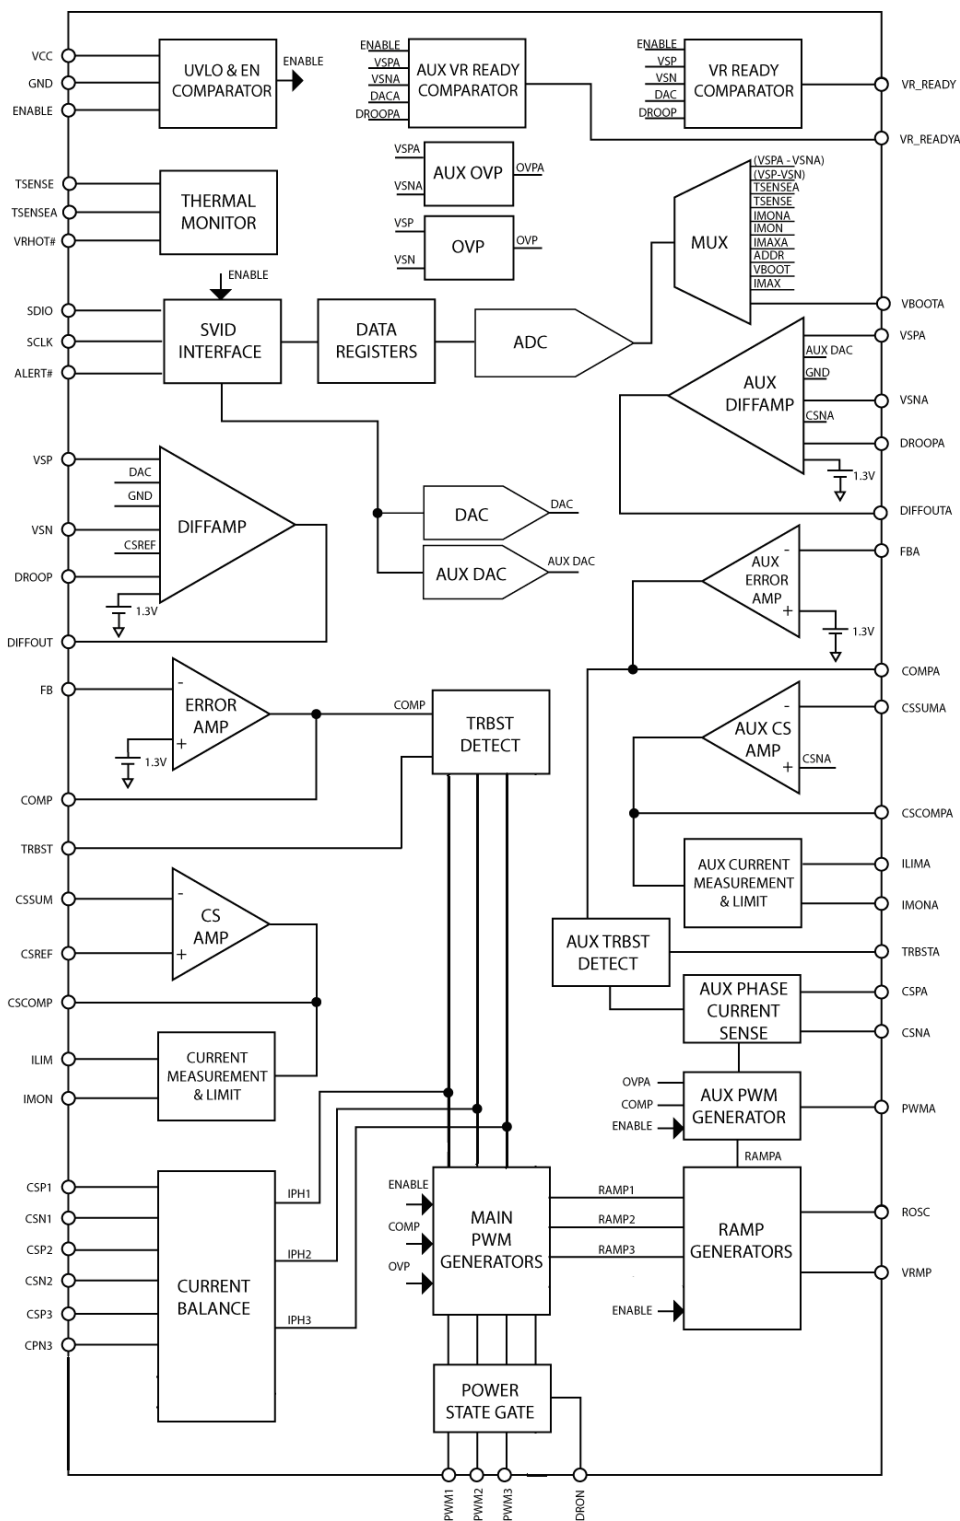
VCC
GND
ENABLE
UVLO & EN COMPARATOR
ENABLE
ENABLE
VSPA
VSNA
DACA
DROOPA
AUX VR READY COMPARATOR
ENABLE
VSP
VSN
DAC
DROOP
VR READY COMPARATOR
VR_READY
VR_READYA
TSENSE
TSENSEA
VRHOT#
THERMAL MONITOR
VSPA
AUX OVP
OVPA
VSNA
VSP
OVP
OVP
VSN
MUX
(VSPA - VSNA)
(VSP-VSN)
TSENSEA
TSENSE
IMONA
IMON
IMAXA
ADDR
VBOOT
IMAX
VBOOTA
ENABLE
SDIO
SCLK
ALERT#
SVID INTERFACE
DATA REGISTERS
ADC
VSPA
AUX DIFFAMP
AUX DAC
GND
CSNA
VSNA
DROOPA
1.3V
DIFFOUTA
VSP
DAC
GND
VSN
CSREF
DIFFAMP
DROOP
1.3V
DIFFOUT
DAC
DAC
AUX DAC
AUX DAC
AUX ERROR AMP
-
+
FBA
1.3V
COMPA
FB
-
ERROR AMP
+
1.3V
COMP
TRBST DETECT
AUX CS AMP
-
+
CSNA
CSSUMA
CSCOMPA
COMP
TRBST
AUX CURRENT MEASUREMENT & LIMIT
ILIMA
IMONA
CSSUM
-
CS AMP
+
CSREF
AUX TRBST DETECT
TRBSTA
AUX PHASE CURRENT SENSE
CSPA
CSNA
CSCOMP
ILIM
CURRENT MEASUREMENT & LIMIT
IMON
OVPA
COMP
ENABLE
AUX PWM GENERATOR
PWMA
RAMPA
CSP1
CSN1
CSP2
CSN2
CSP3
CPN3
CURRENT BALANCE
IPH1
IPH2
IPH3
ENABLE
COMP
OVP
MAIN PWM GENERATORS
RAMP1
RAMP2
RAMP3
RAMP GENERATORS
ENABLE
ROSC
VRMP
POWER STATE GATE
PWM1
PWM2
PWM3
DRON